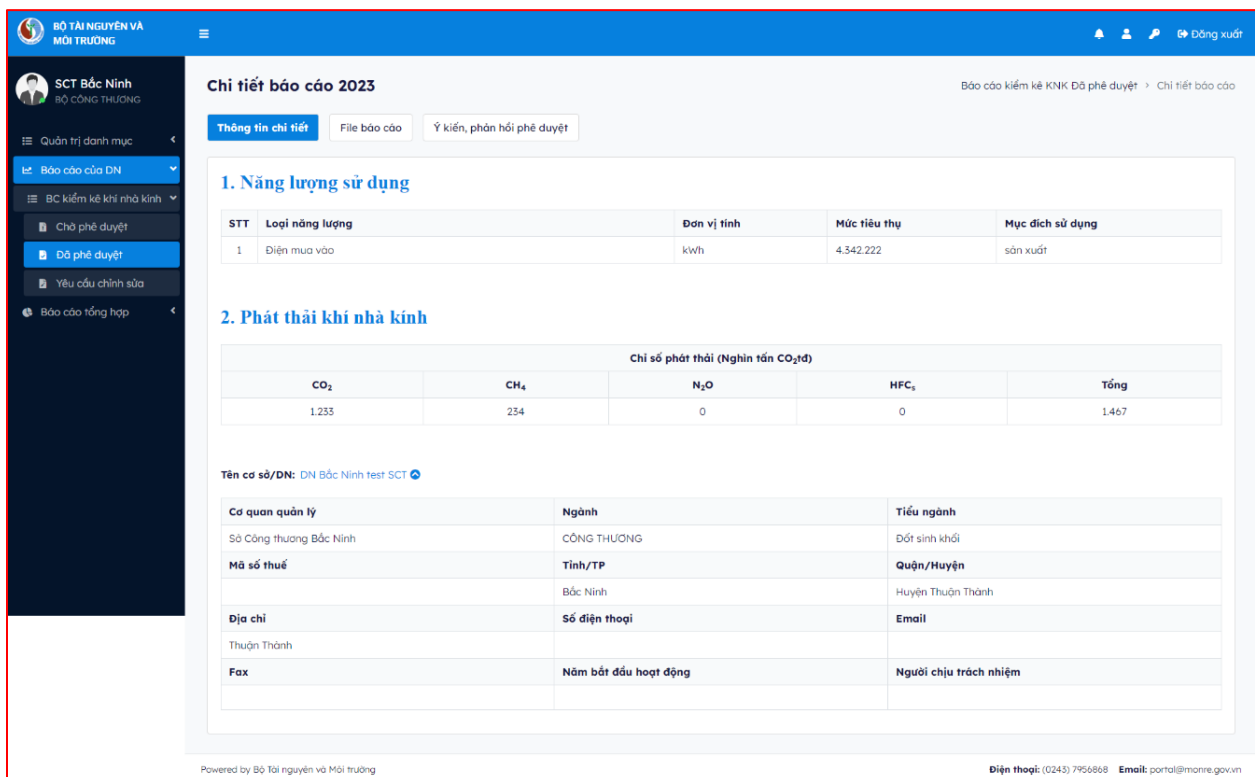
BỘ TÀI NGUYÊN VÀ MÔI TRƯỜNG

Đăng xuất

SCT Bắc Ninh
BỘ CÔNG THƯƠNG

Quản trị danh mục
Báo cáo của DN
BC kiểm kê khí nhà kính
Chờ phê duyệt
Đã phê duyệt
Yêu cầu chỉnh sửa
Báo cáo tổng hợp

Chi tiết báo cáo 2023

Báo cáo kiểm kê KNK Đã phê duyệt › Chi tiết báo cáo

Thông tin chi tiết | File báo cáo | Ý kiến, phản hồi phê duyệt

1. Năng lượng sử dụng

| STT | Loại năng lượng | Đơn vị tính | Mức tiêu thụ | Mục đích sử dụng |
|---|---|---|---|---|
| 1 | Điện mua vào | kWh | 4.342.222 | sản xuất |

2. Phát thải khí nhà kính

| Chỉ số phát thải (Nghìn tấn $CO_2$tđ) | | | | |
|---|---|---|---|---|
| $CO_2$ | $CH_4$ | $N_2O$ | $HFC_s$ | Tổng |
| 1.233 | 234 | 0 | 0 | 1.467 |

Tên cơ sở/DN: DN Bắc Ninh test SCT

| Cơ quan quản lý | Ngành | Tiểu ngành |
|---|---|---|
| Sở Công thương Bắc Ninh | CÔNG THƯƠNG | Đốt sinh khối |
| Mã số thuế | Tỉnh/TP | Quận/Huyện |
| | Bắc Ninh | Huyện Thuận Thành |
| Địa chỉ | Số điện thoại | Email |
| Thuận Thành | | |
| Fax | Năm bắt đầu hoạt động | Người chịu trách nhiệm |
| | | |

Powered by Bộ Tài nguyên và Môi trường

Điện thoại: (0243) 7956868 Email: portal@monre.gov.vn